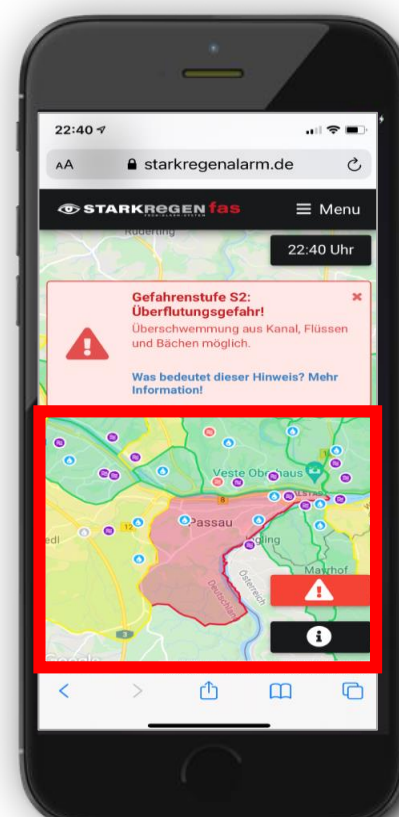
22:40

AA starkregenalarm.de

STARKREGEN fas

Menu

Ruderting

22:40 Uhr

Gefahrenstufe S2: Überflutungsgefahr!

Überschwemmung aus Kanal, Flüssen und Bächen möglich.

Was bedeutet dieser Hinweis? Mehr Information!

Veste Oberhaus

Passau

Mayrhof

Österreich

Deutschland

Google